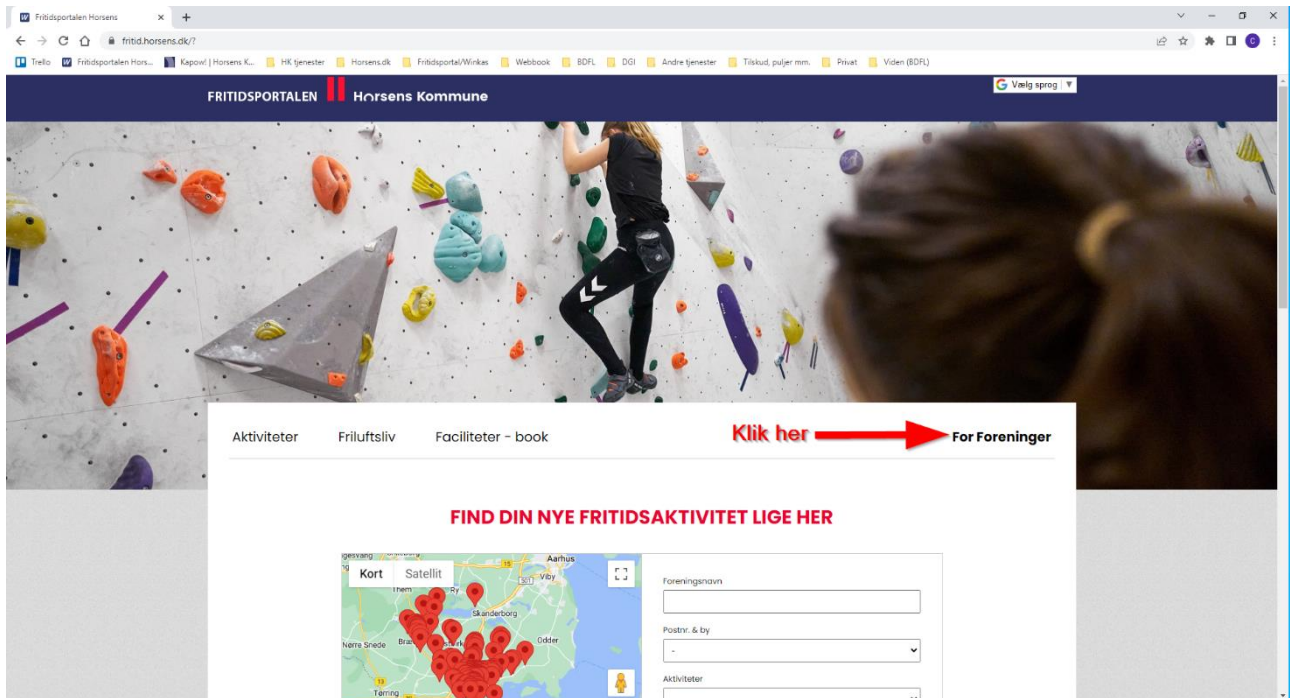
Fritidsportalen Horsens × +

fritid.horsens.dk/?

Trello Fritidsportalen Hors... Kapow! | Horsens K... HK tjenester Horsens.dk Fritidsportal/Winkas Webbook BDFL DGI Andre tjenester Tilskud, puljer mm. Privat Viden (BDFL)

FRITIDSPORTALEN Horsens Kommune

Vælg sprog ▼

Aktiviteter Friluftsliv Faciliteter - book Klik her For Foreninger

FIND DIN NYE FRITIDSAKTIVITET LIGE HER

Kort Satellit

Aarhus Viby Them Ry Skanderborg Odder Nørre Snede Brædstrup Tørring

Foreningsnavn

Postnr. & by

-

Aktiviteter